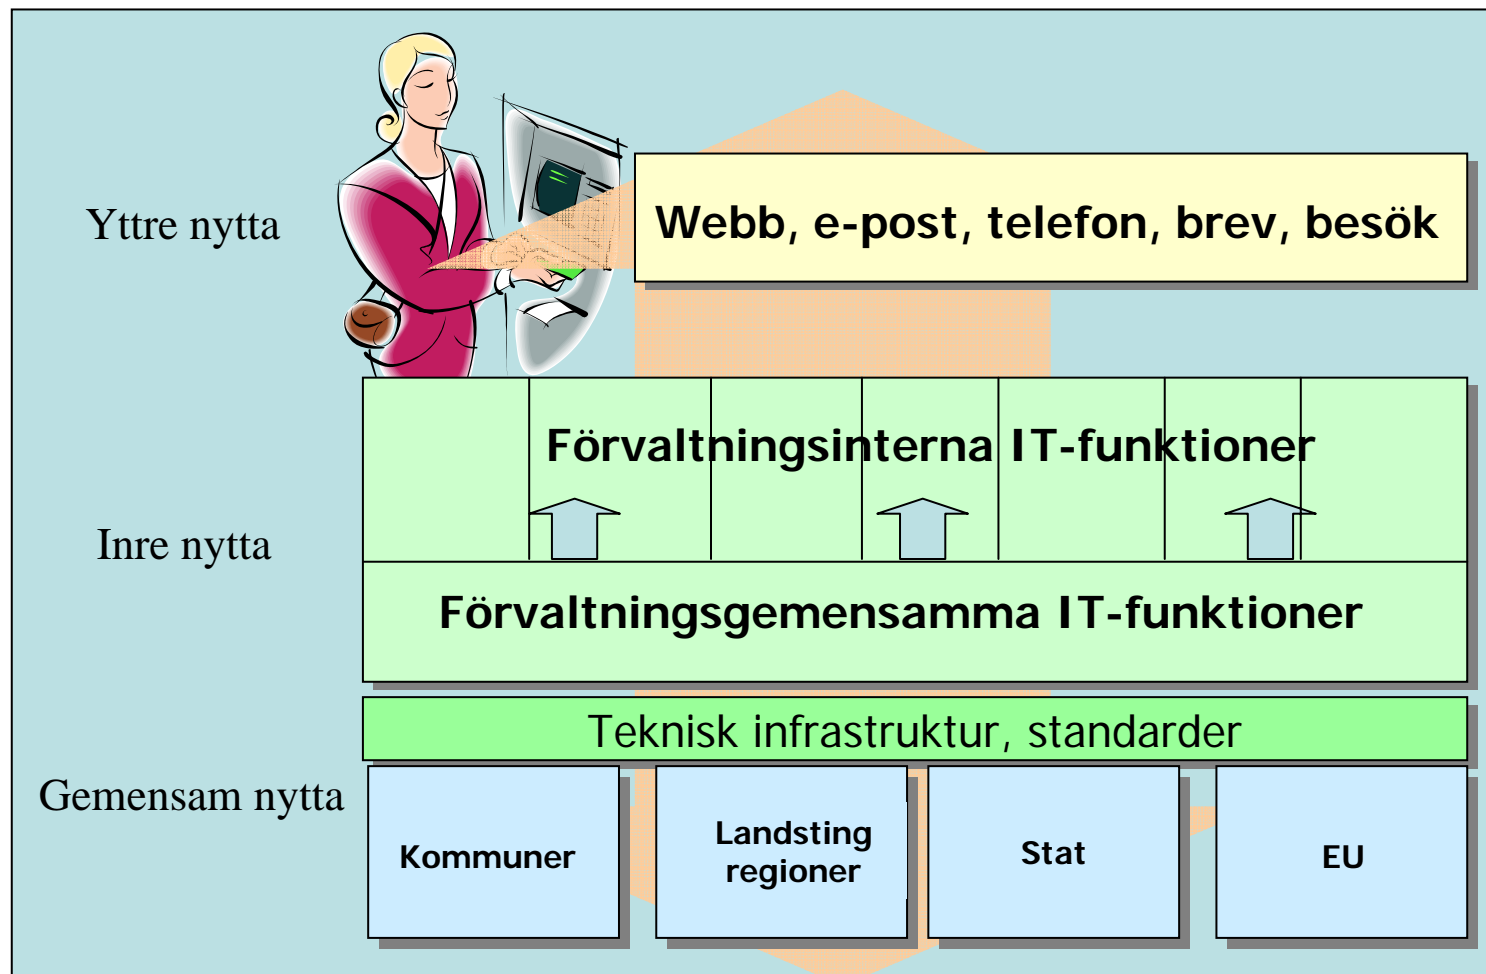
Yttre nytta

Webb, e-post, telefon, brev, besök

Inre nytta

Förvaltningsinterna IT-funktioner

Förvaltningsgemensamma IT-funktioner

Teknisk infrastruktur, standarder

Gemensam nytta

Kommuner

Landsting regioner

Stat

EU